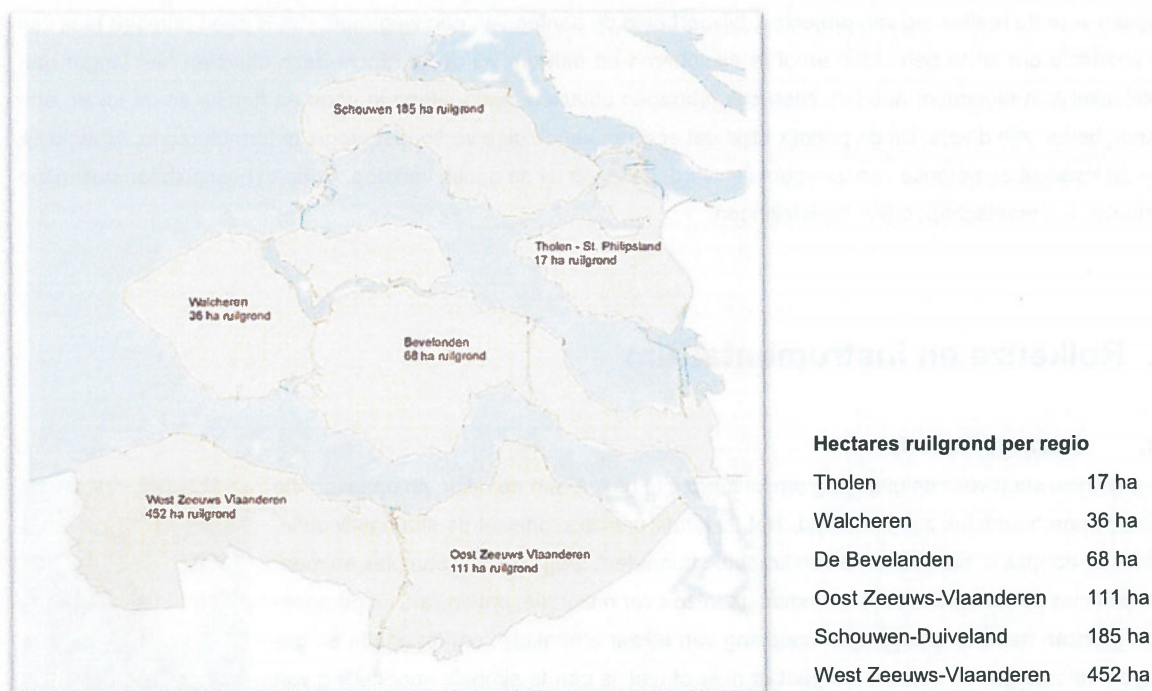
Schouwen 185 ha ruilgrond

Tholen - St. Philipsland
17 ha ruilgrond

Walcheren
36 ha ruilgrond

Bevelanden
68 ha ruilgrond

West Zeeuws Vlaanderen
452 ha ruilgrond

Oost Zeeuws Vlaanderen
111 ha ruilgrond

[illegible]

Rolkeuze en instrumentatie

Hectares ruilgrond per regio

| | |
|---|---|
| Tholen | 17 ha |
| Walcheren | 36 ha |
| De Bevelanden | 68 ha |
| Oost Zeeuws-Vlaanderen | 111 ha |
| Schouwen-Duiveland | 185 ha |
| West Zeeuws-Vlaanderen | 452 ha |